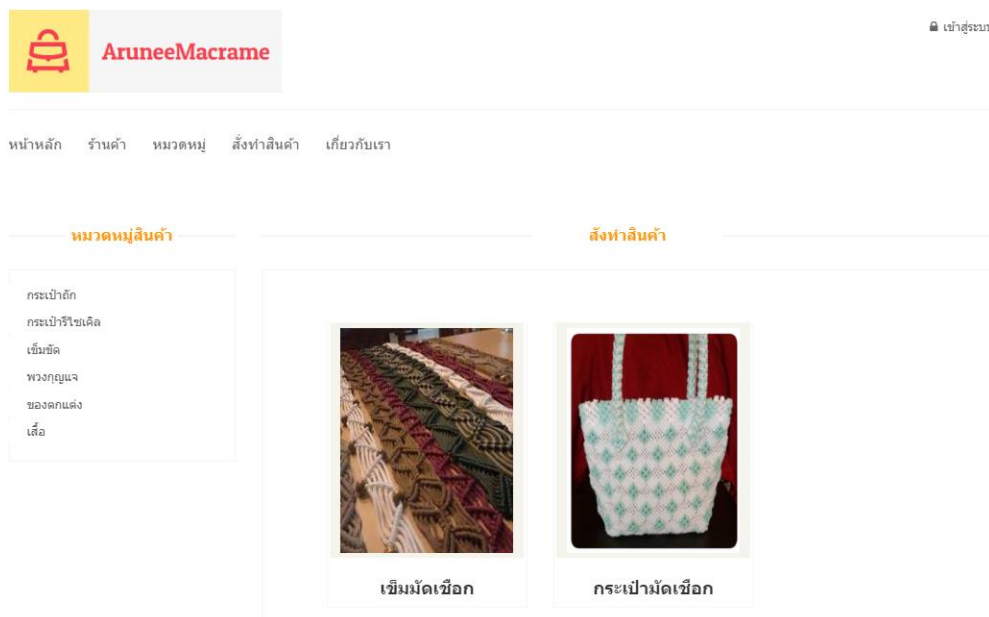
AruneeMacrame

เข้าสู่ระบ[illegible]

หน้าหลัก ร้านค้า หมวดหมู่ สั่งทำสินค้า เกี่ยวกับเรา

หมวดหมู่สินค้า

กระเป๋าถัก
กระเป๋ารีไซเคิล
เข็มขัด
พวงกุญแจ
ของตกแต่ง
เสื้อ

สั่งทำสินค้า

เข็มมัดเชือก

กระเป๋ามัดเชือก